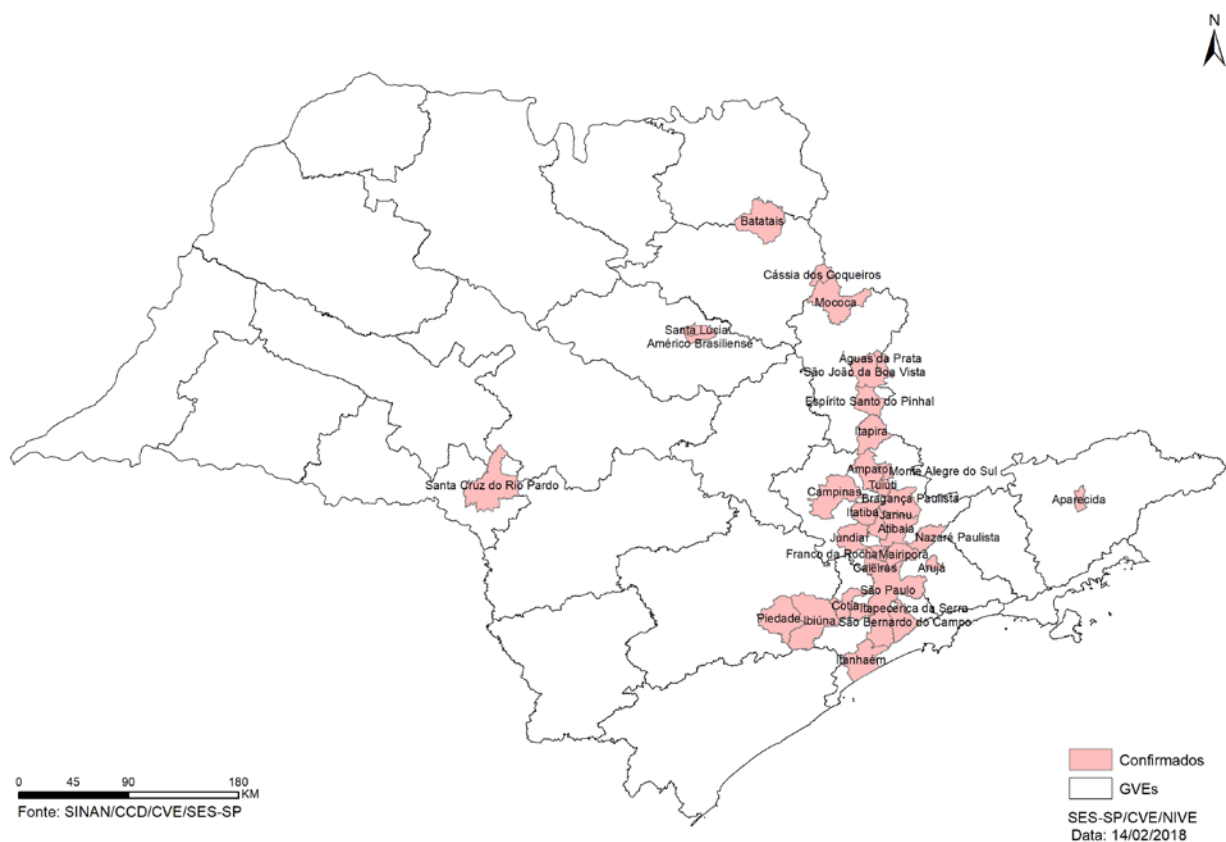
N

Batatais

Cássia dos Coqueiros

Mococa

Santa Lúcia
Américo Brasiliense

Águas da Prata
São João da Boa Vista
Espírito Santo do Pinhal
Itapira
Amparo
Monte Alegre do Sul
Tuiuti
Campinas
Bragança Paulista
Itatiba
Jarinu
Atibaia
Jundiaí
Nazaré Paulista
Franco da Rocha
Mairiporã
Caieiras
Arujá
São Paulo
Cotia
Itapecerica da Serra
Piedade
Ibiúna
São Bernardo do Campo
Itanhaém

Santa Cruz do Rio Pardo

Aparecida

0 45 90 180 KM
Fonte: SINAN/CCD/CVE/SES-SP

Confirmados
GVEs

SES-SP/CVE/NIVE
Data: 14/02/2018